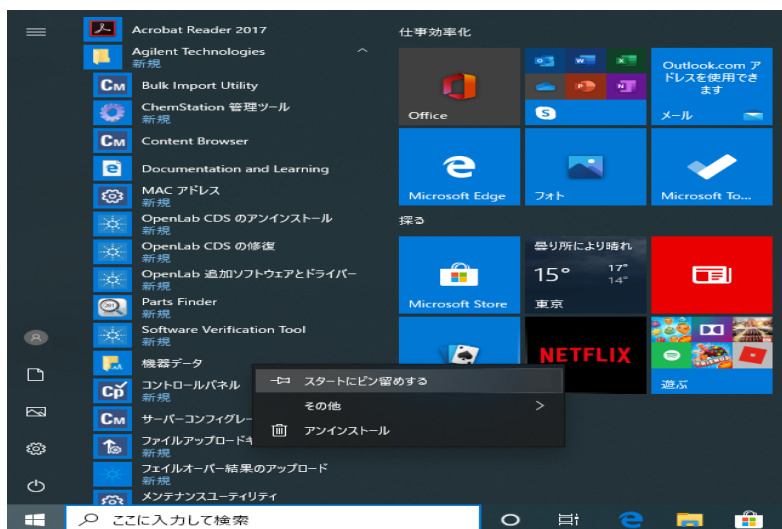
Acrobat Reader 2017
Agilent Technologies
新規
Bulk Import Utility
ChemStation 管理ツール
新規
Content Browser
Documentation and Learning
MAC アドレス
新規
OpenLab CDS のアンインストール
新規
OpenLab CDS の修復
新規
OpenLab 追加ソフトウェアとドライバー
新規
Parts Finder
新規
Software Verification Tool
新規
機器データ
コントロールパネル
新規
サーバーコンフィグレー
ファイルアップロード
新規
フェイルオーバー結果のアップロード
新規
メンテナンスユーティリティ

スタートにピン留めする
その他
アンインストール

仕事効率化
Office
Outlook.com アドレスを使用できます
メール
Microsoft Edge
フォト
Microsoft To...
探る
Microsoft Store
曇り所により晴れ
15°
17°
14°
東京
NETFLIX
遊ぶ

ここに入力して検索